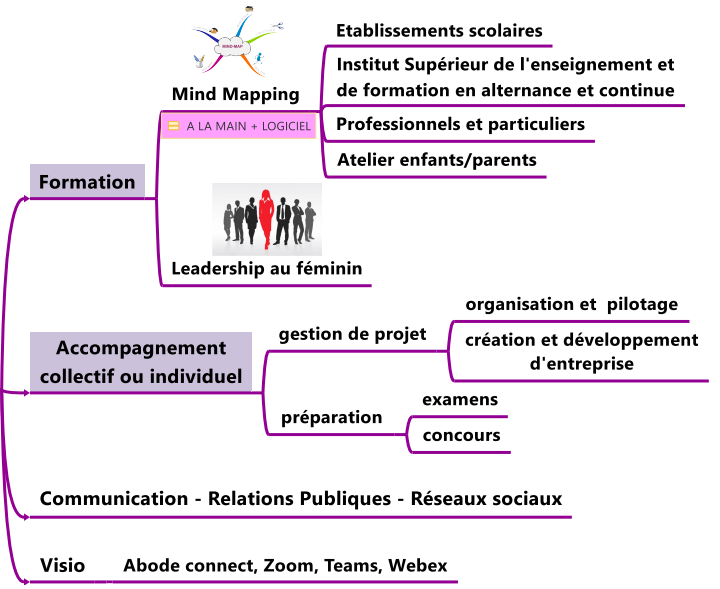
MIND MAP

Mind Mapping

A LA MAIN + LOGICIEL

Etablissements scolaires

Institut Supérieur de l'enseignement et de formation en alternance et continue

Professionnels et particuliers

Atelier enfants/parents

Formation

Leadership au féminin

Accompagnement collectif ou individuel

gestion de projet

organisation et pilotage

création et développement d'entreprise

préparation

examens

concours

Communication - Relations Publiques - Réseaux sociaux

Visio Abode connect, Zoom, Teams, Webex